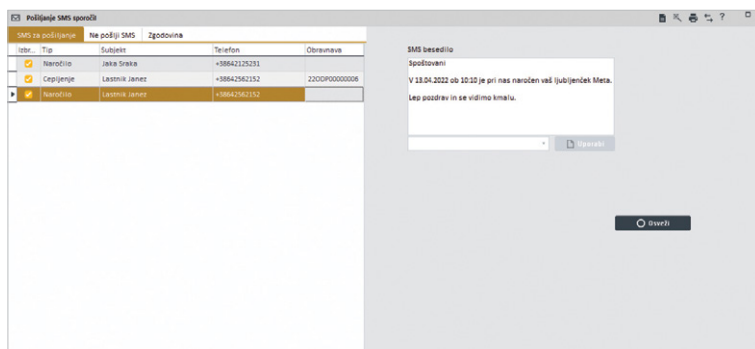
Pošiljanje SMS sporočil

SMS za pošiljanje | Ne pošlji SMS | Zgodovina

| Izbr... | Tip | Subjekt | Telefon | Obravnava |
|---|---|---|---|---|
| ☑ | Naročilo | Jaka Sraka | +38642125231 | |
| ☑ | Cepljenje | Lastnik Janez | +38642562152 | 22ODP00000006 |
| ☑ | Naročilo | Lastnik Janez | +38642562152 | |

SMS besedilo

Spoštovani

V 13.04.2022 ob 10:10 je pri nas naročen vaš ljubljenček Meta.

Lep pozdrav in se vidimo kmalu.

Uporabi

Osveži

?